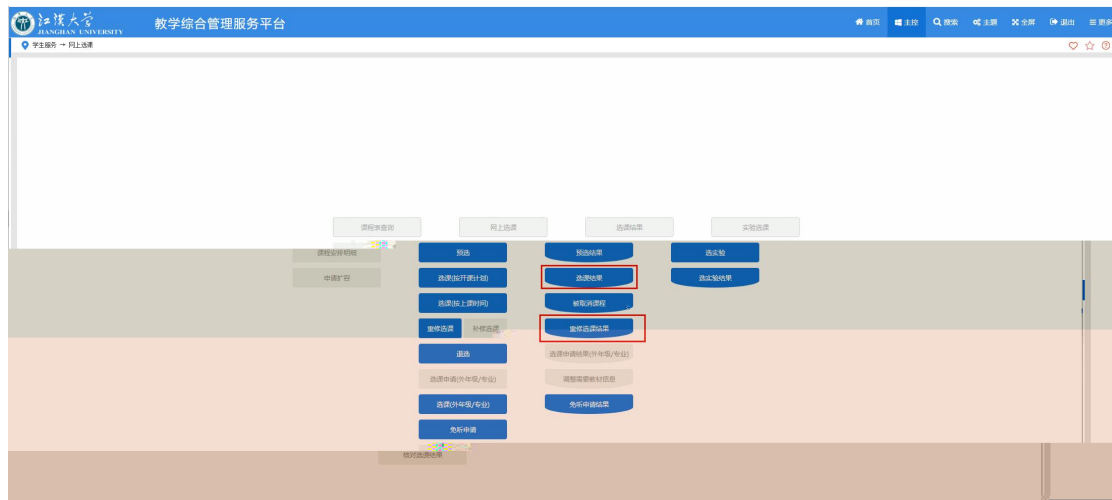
江汉大学 JIANGHAN UNIVERSITY

教学综合管理服务平台

首页 主控 搜索 主题 全屏 退出 更多

学生服务 → 网上选课

课程表查询 网上选课 选课结果 实验选课

课程安排明细 预选 预选结果 选实验

申请扩容 选课(按开课计划) 选课结果 选实验结果

选课(按上课时间) 被取消课程

重修选课 补修选课 重修选课结果

退选 选课申请结果(外年级/专业)

选课申请(外年级/专业) 调整需要教材信息

选课(外年级/专业) 免听申请结果

免听申请

核对选课结果